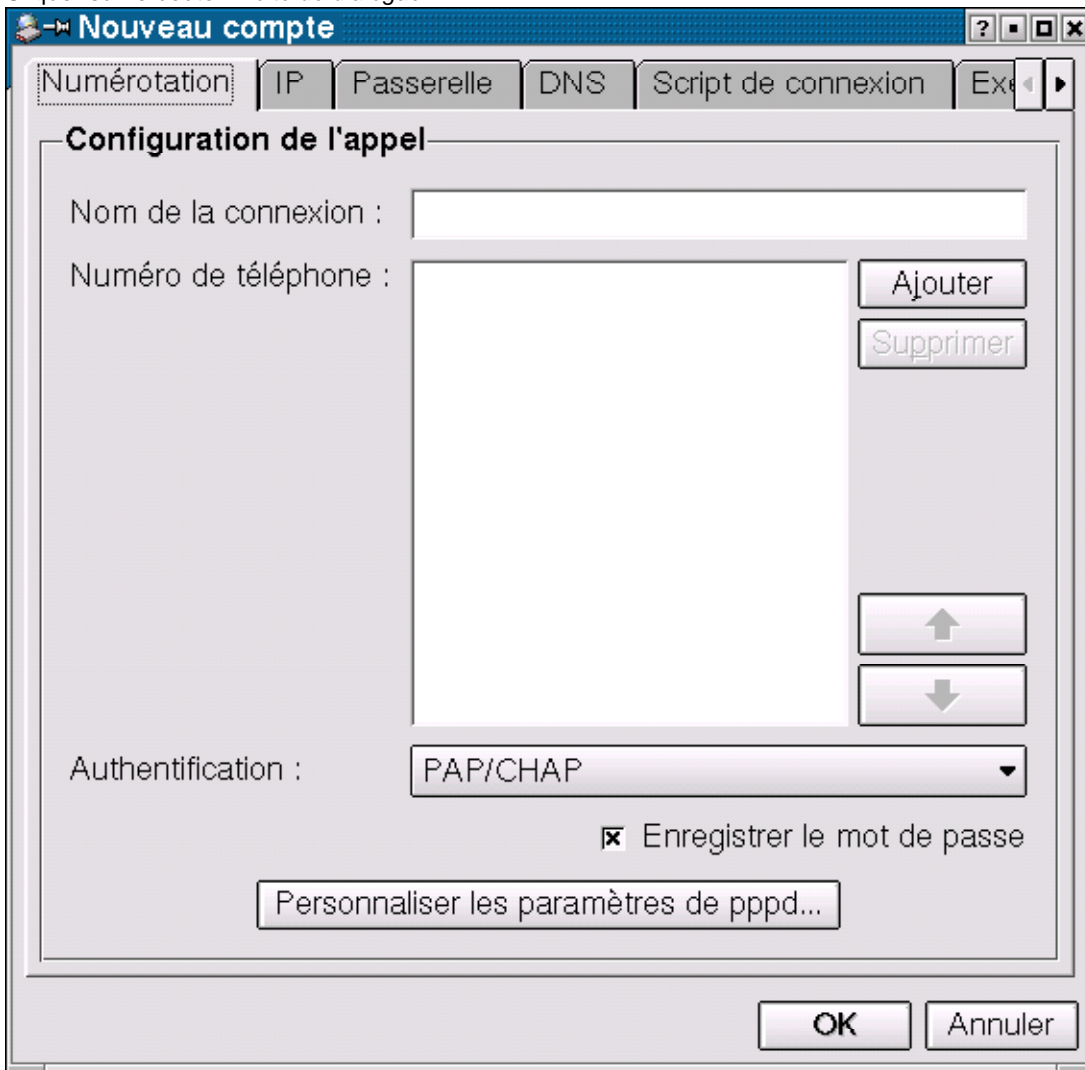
Nouveau compte

? ▪ □ x

Numérotation | IP | Passerelle | DNS | Script de connexion | Exe

Configuration de l'appel

Nom de la connexion :

Numéro de téléphone :

Ajouter

Supprimer

Authentification :

PAP/CHAP

Enregistrer le mot de passe

Personnaliser les paramètres de pppd...

OK

Annuler